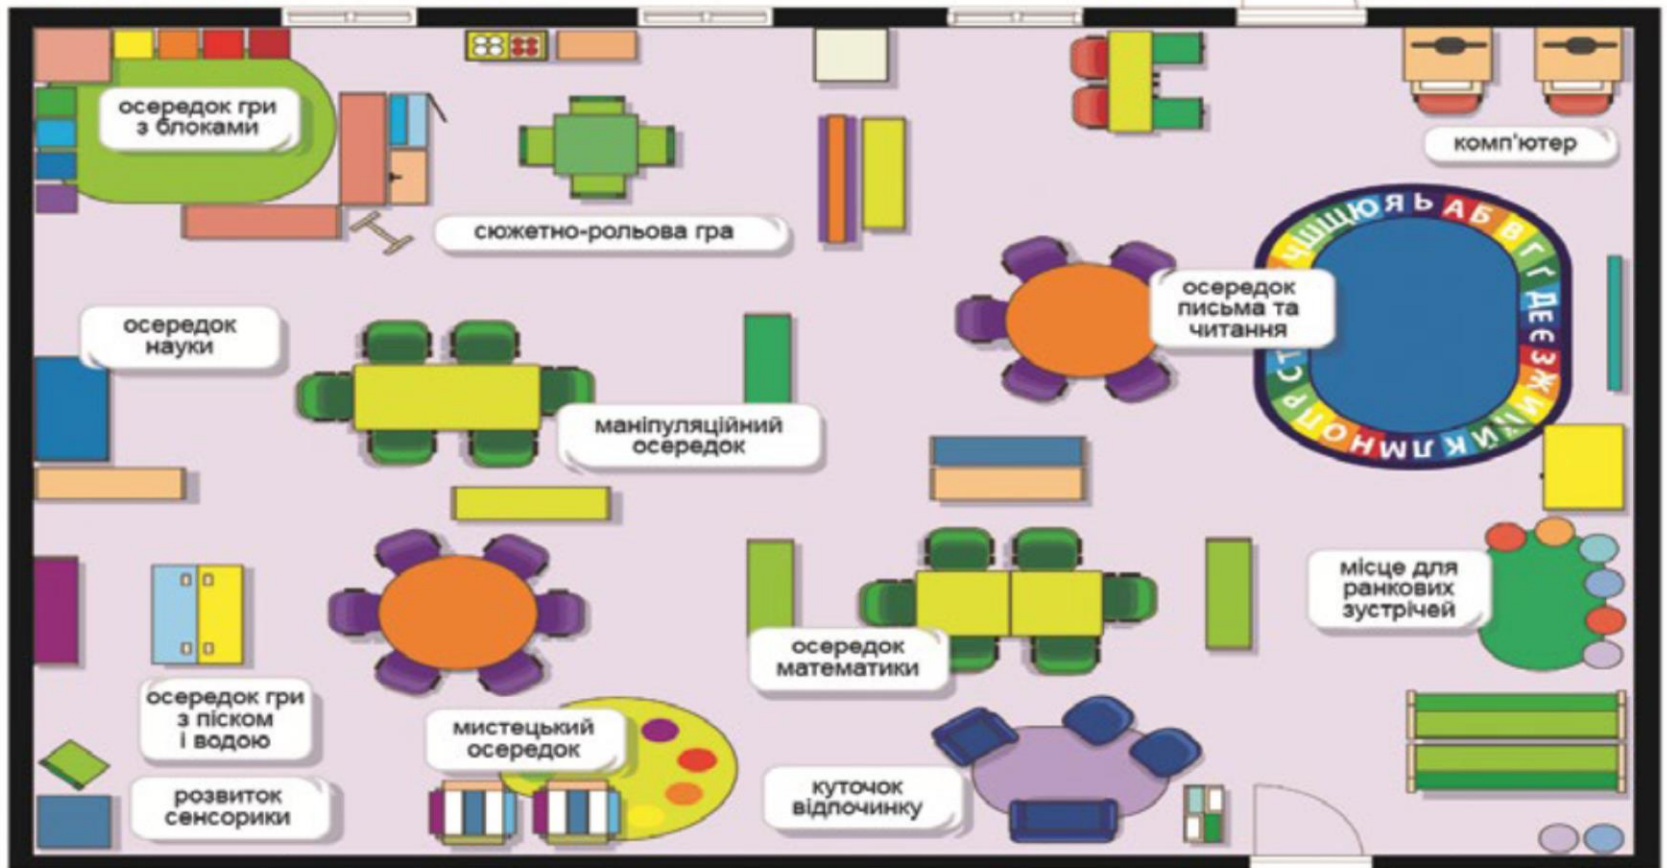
осередок гри з блоками

сюжетно-рольова гра

комп'ютер

осередок письма та читання

ЩЮЯЬАБВГДЕЄЖЗИІЇЙКЛМНОПРСТ

осередок науки

маніпуляційний осередок

місце для ранкових зустрічей

осередок математики

осередок гри з піском і водою

мистецький осередок

куточок відпочинку

розвиток сенсорики